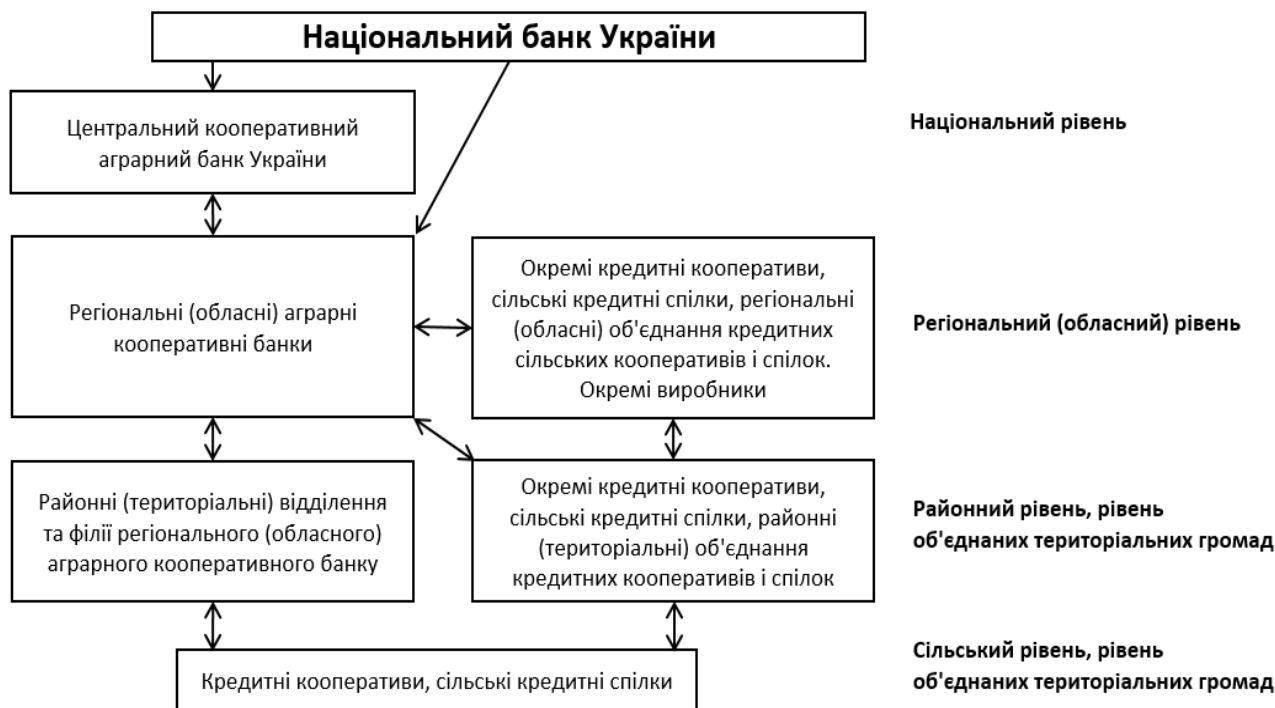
Національний банк України

Центральний кооперативний аграрний банк України

Національний рівень

Регіональні (обласні) аграрні кооперативні банки

Окремі кредитні кооперативи, сільські кредитні спілки, регіональні (обласні) об'єднання кредитних сільських кооперативів і спілок. Окремі виробники

Регіональний (обласний) рівень

Районні (територіальні) відділення та філії регіонального (обласного) аграрного кооперативного банку

Окремі кредитні кооперативи, сільські кредитні спілки, районні (територіальні) об'єднання кредитних кооперативів і спілок

Районний рівень, рівень об'єднаних територіальних громад

Кредитні кооперативи, сільські кредитні спілки

Сільський рівень, рівень об'єднаних територіальних громад